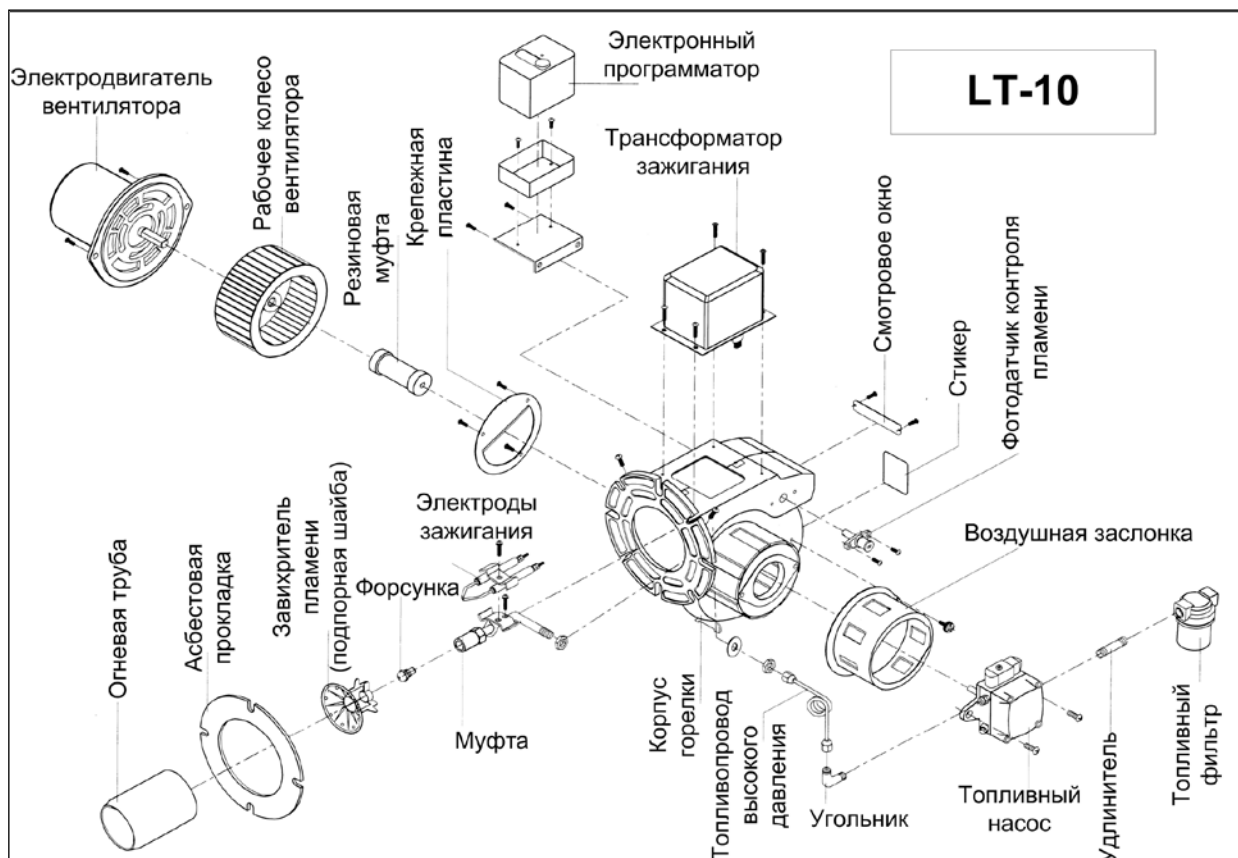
LT-10

Электродвигатель вентилятора

Рабочее колесо вентилятора

Резиновая муфта

Крепежная пластина

Электронный программатор

Трансформатор зажигания

Смотровое окно

Фотодатчик контроля пламени

Стикер

Электроды зажигания

Воздушная заслонка

Огневая труба

Асбестовая прокладка

Завихритель пламени (подпорная шайба)

Форсунка

Муфта

Корпус горелки

Топливопровод высокого давления

Угольник

Топливный насос

Удлинитель

Топливный фильтр